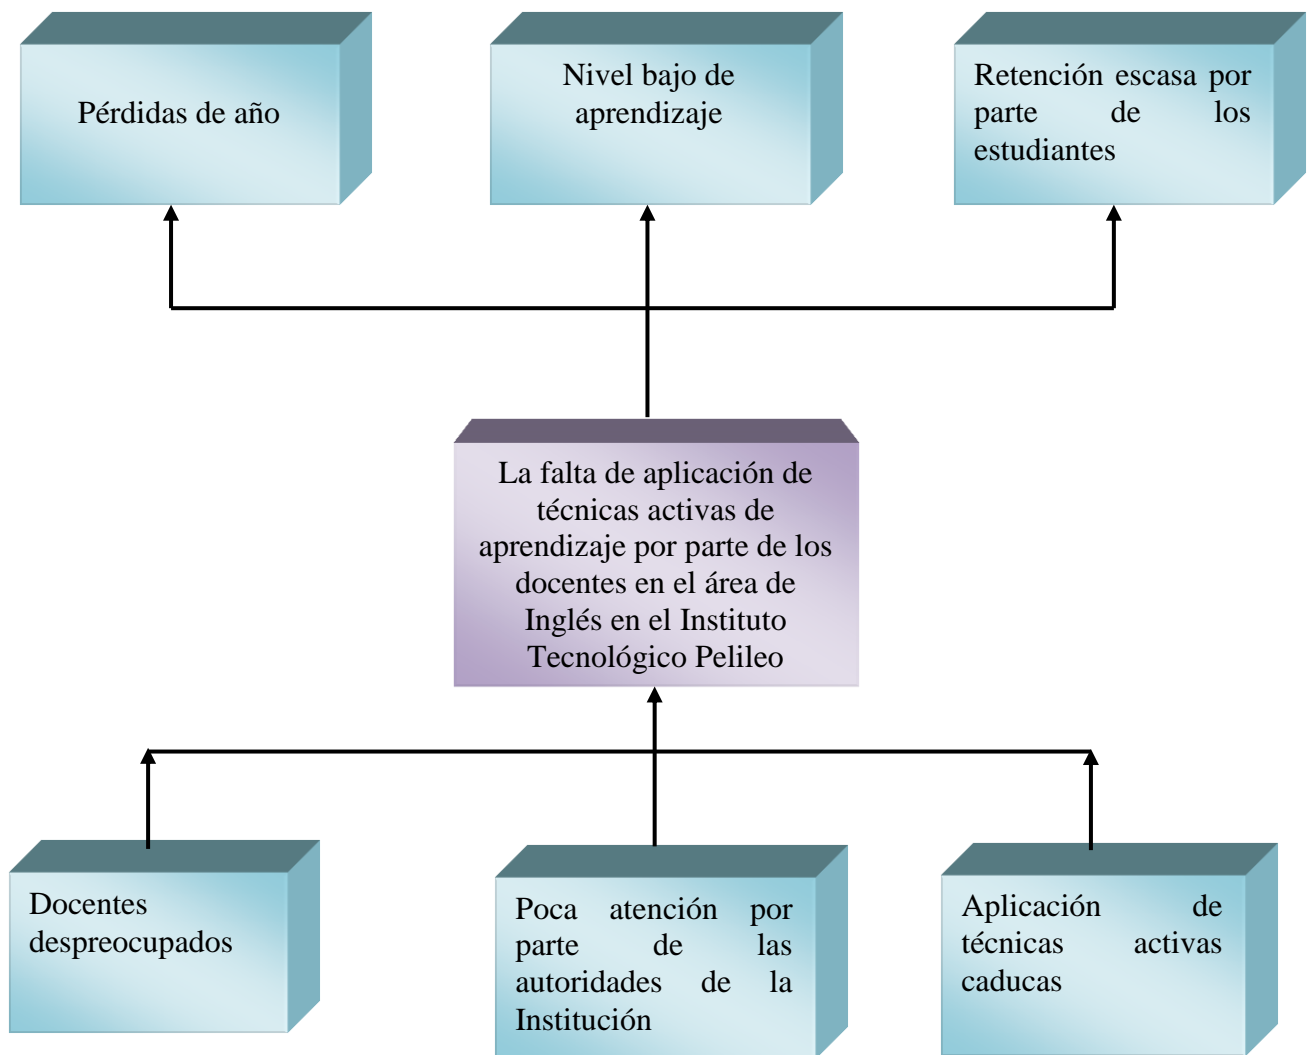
Pérdidas de año

Nivel bajo de aprendizaje

Retención escasa por parte de los estudiantes

La falta de aplicación de técnicas activas de aprendizaje por parte de los docentes en el área de Inglés en el Instituto Tecnológico Pelileo

Docentes despreocupados

Poca atención por parte de las autoridades de la Institución

Aplicación de técnicas activas caducas